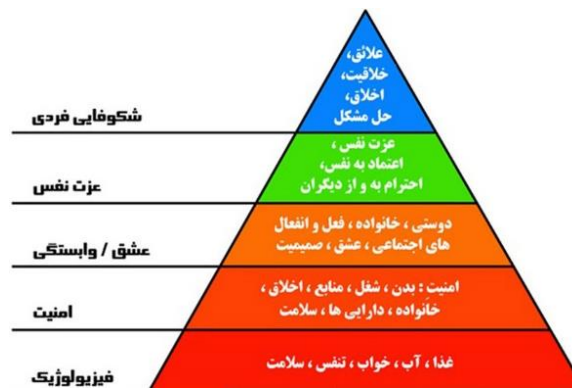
علائق،
خلاقیت،
اخلاق،
حل مشکل

شکوفایی فردی

عزت نفس ،
اعتماد به نفس،
احترام به و از دیگران

عزت نفس

دوستی ، خانواده ، فعل و انفعال های اجتماعی ، عشق ، صمیمیت

عشق / وابستگی

امنیت : بدن ، شغل ، منابع ، اخلاق ، خانواده ، دارایی ها ، سلامت

امنیت

غذا ، آب ، خواب ، تنفس ، سلامت

فیزیولوژیک